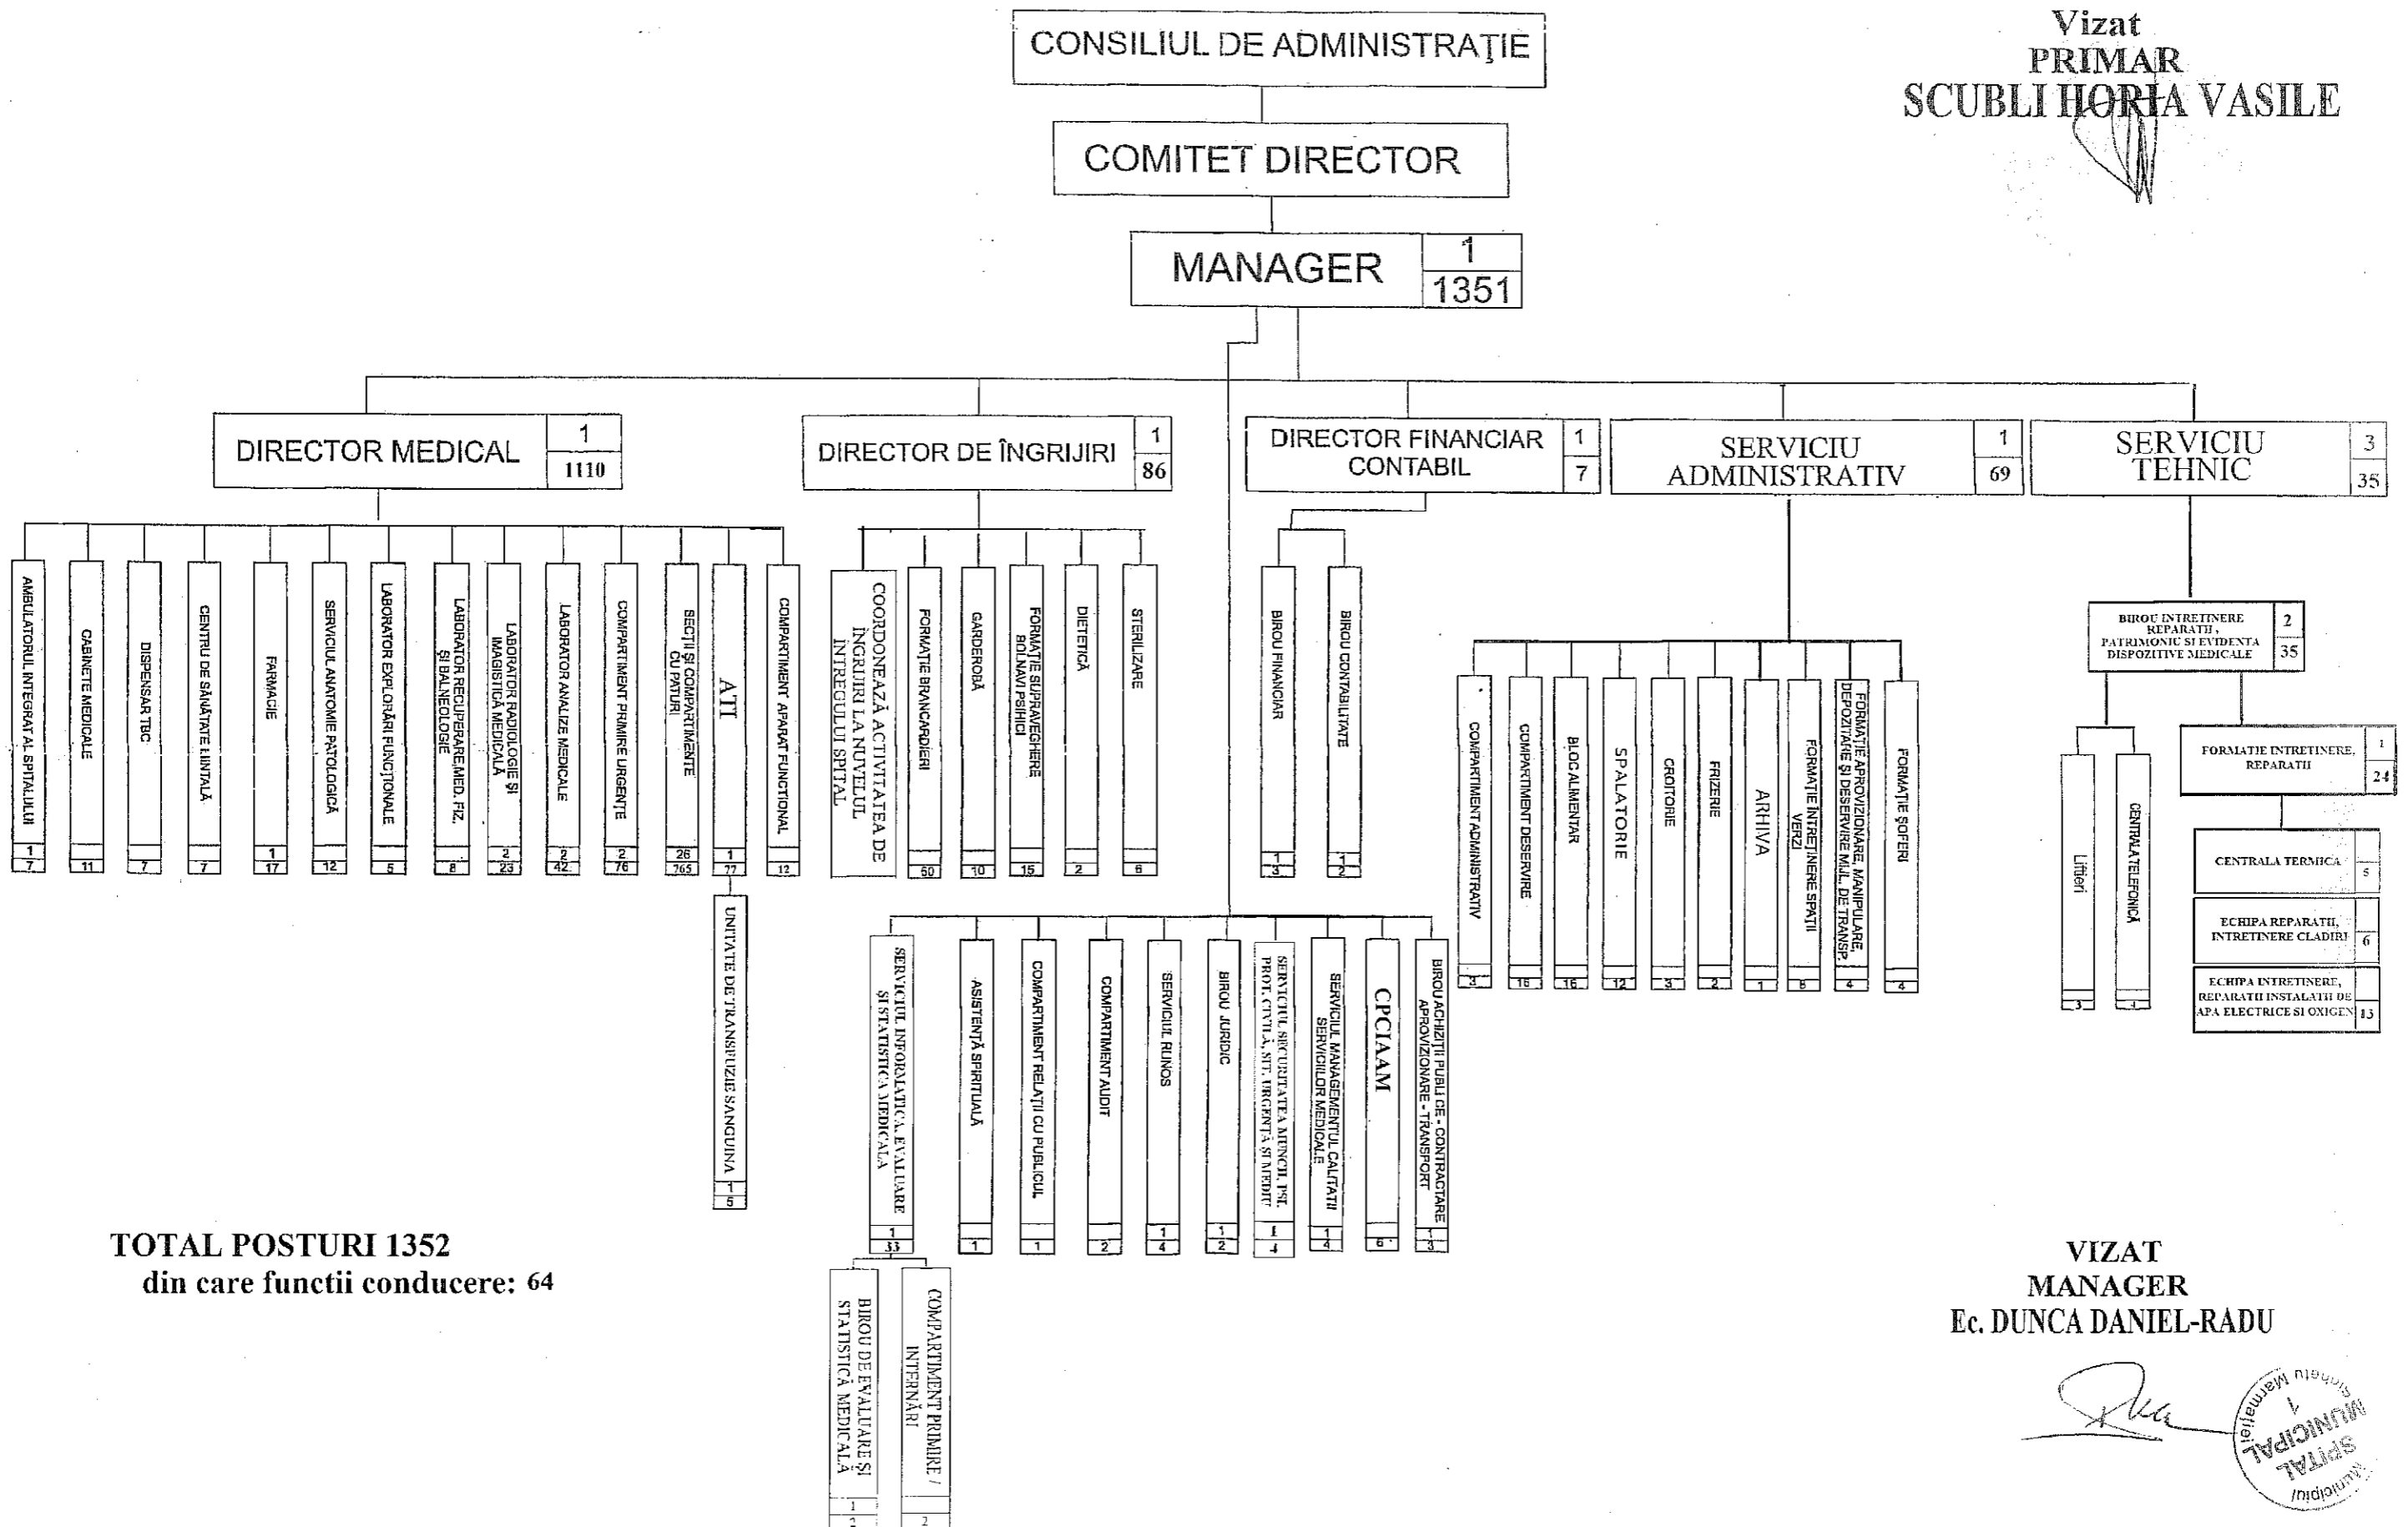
Vizat
PRIMAR
SCUBLI HORIA VASILE

CONSILIUL DE ADMINISTRAŢIE

COMITET DIRECTOR

MANAGER 1 1351

DIRECTOR MEDICAL 1 1110

DIRECTOR DE ÎNGRIJIRI 1 86

DIRECTOR FINANCIAR CONTABIL 1 7

SERVICIU ADMINISTRATIV 1 69

SERVICIU TEHNIC 3 35

AMBULATORUL INTEGRAT AL SPITALULUI 1 7
CABINETE MEDICALE 11
DISPENSAR TBC 7
CENTRU DE SĂNĂTATE MINTALĂ 7
FARMACIE 1 17
SERVICIUL ANATOMIE PATOLOGICĂ 12
LABORATOR EXPLORĂRI FUNCŢIONALE 5
LABORATOR RECUPERARE,MED. FIZ. ŞI BALNEOLOGIE 8
LABORATOR RADIOLOGIE ŞI IMAGISTICĂ MEDICALĂ 2 23
LABORATOR ANALIZE MEDICALE 2 42
COMPARTIMENT PRIMIRE URGENŢE 2 76
SECŢII ŞI COMPARTIMENTE CU PATURI 26 765
ATI 1 77
COMPARTIMENT APARAT FUNCTIONAL 12
UNITATE DE TRANSFUZIE SANGUINA 1 5

COORDONEAZĂ ACTIVITATEA DE ÎNGRIJIRI LA NIVELUL ÎNTREGULUI SPITAL
FORMAŢIE BRANCARDIERI 50
GARDEROBĂ 10
FORMAŢIE SUPRAVEGHERE BOLNAVI PSIHICI 15
DIETETICĂ 2
STERILIZARE 6

BIROU FINANCIAR 1 3
BIROU CONTABILITATE 1 2

COMPARTIMENT ADMINISTRATIV 3
COMPARTIMENT DESERVIRE 16
BLOC ALIMENTAR 16
SPALATORIE 12
CROITORIE 3
FRIZERIE 2
ARHIVA 1
FORMAŢIE ÎNTREŢINERE SPAŢII VERZI 6
FORMAŢIE APROVIZIONARE, MANIPULARE, DEPOZITARE ŞI DESERVIRE MIJL. DE TRANSP. 4
FORMAŢIE ŞOFERI 4

BIROU INTRETINERE REPARATII, PATRIMONIU SI EVIDENTA DISPOZITIVE MEDICALE 2 35
Liftieri 3
CENTRALA TELEFONICĂ 4
FORMATIE INTRETINERE, REPARATII 1 24
CENTRALA TERMICA 5
ECHIPA REPARATII, INTRETINERE CLADIRI 6
ECHIPA INTRETINERE, REPARATII INSTALATII DE APA ELECTRICE SI OXIGEN 13

SERVICIUL INFORMATICA, EVALUARE ŞI STATISTICA MEDICALA 1 33
BIROU DE EVALUARE ŞI STATISTICĂ MEDICALĂ 1 2
COMPARTIMENT PRIMIRE / INTERNĂRI 2
ASISTENŢĂ SPIRITUALĂ 1
COMPARTIMENT RELAŢII CU PUBLICUL 1
COMPARTIMENT AUDIT 2
SERVICIUL RUNOS 1 4
BIROU JURIDIC 1 2
SERVICIUL SECURITATEA MUNCII, PSI, PROT. CIVILĂ, SIT. URGENŢĂ ŞI MEDIU 1 4
SERVICIUL MANAGEMENTUL CALITATII SERVICIILOR MEDICALE 1 4
CPCIAAM 6
BIROU ACHIZIŢII PUBLICE - CONTRACTARE APROVIZIONARE - TRANSPORT 1 3

TOTAL POSTURI 1352
din care functii conducere: 64

VIZAT
MANAGER
Ec. DUNCA DANIEL-RADU

SPITAL MUNICIPAL 1 Sighetu Marmaţiei